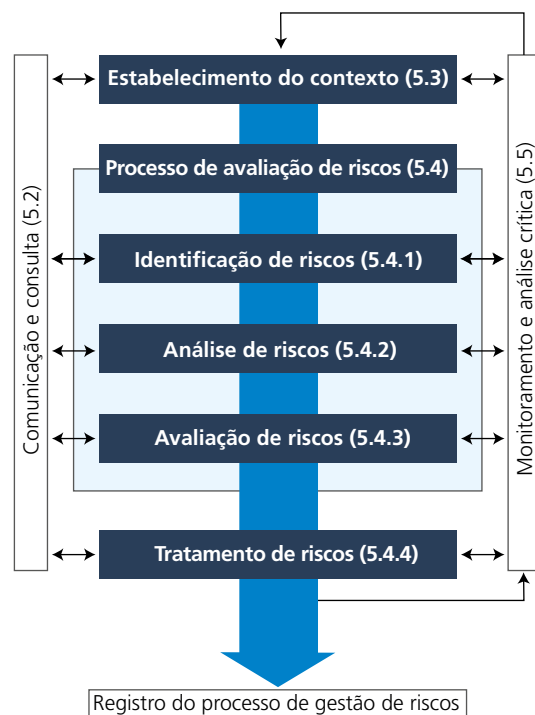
Comunicação e consulta (5.2)

Estabelecimento do contexto (5.3)

Processo de avaliação de riscos (5.4)

Identificação de riscos (5.4.1)

Análise de riscos (5.4.2)

Avaliação de riscos (5.4.3)

Tratamento de riscos (5.4.4)

Monitoramento e análise crítica (5.5)

Registro do processo de gestão de riscos